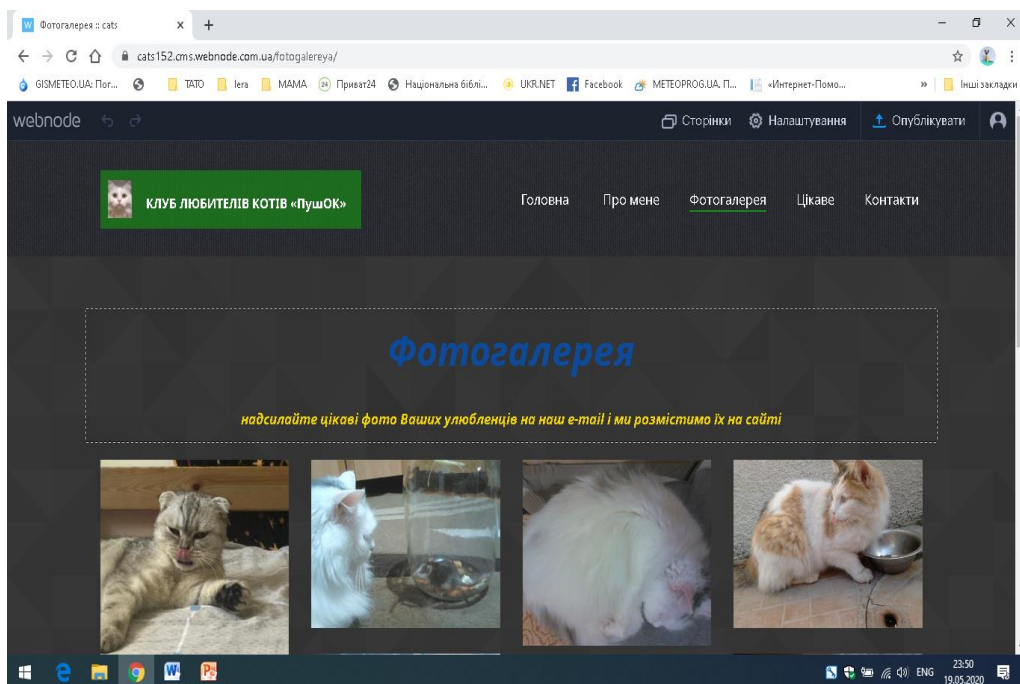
Фотогалерея :: cats
cats152.cms.webnode.com.ua/fotogalereya/
GISMETEO.UA: Пог... TATO lera MAMA Приват24 Національна бібілі... UKR.NET Facebook METEOPROG.UA. П... «Интернет-Помо... » Інші закладки
webnode
Сторінки Налаштування Опублікувати
КЛУБ ЛЮБИТЕЛІВ КОТІВ «ПушОК»
Головна Про мене Фотогалерея Цікаве Контакти
Фотогалерея
надсилайте цікаві фото Ваших улюбленців на наш e-mail і ми розмістимо їх на сайті
ENG 23:50 19.05.2020